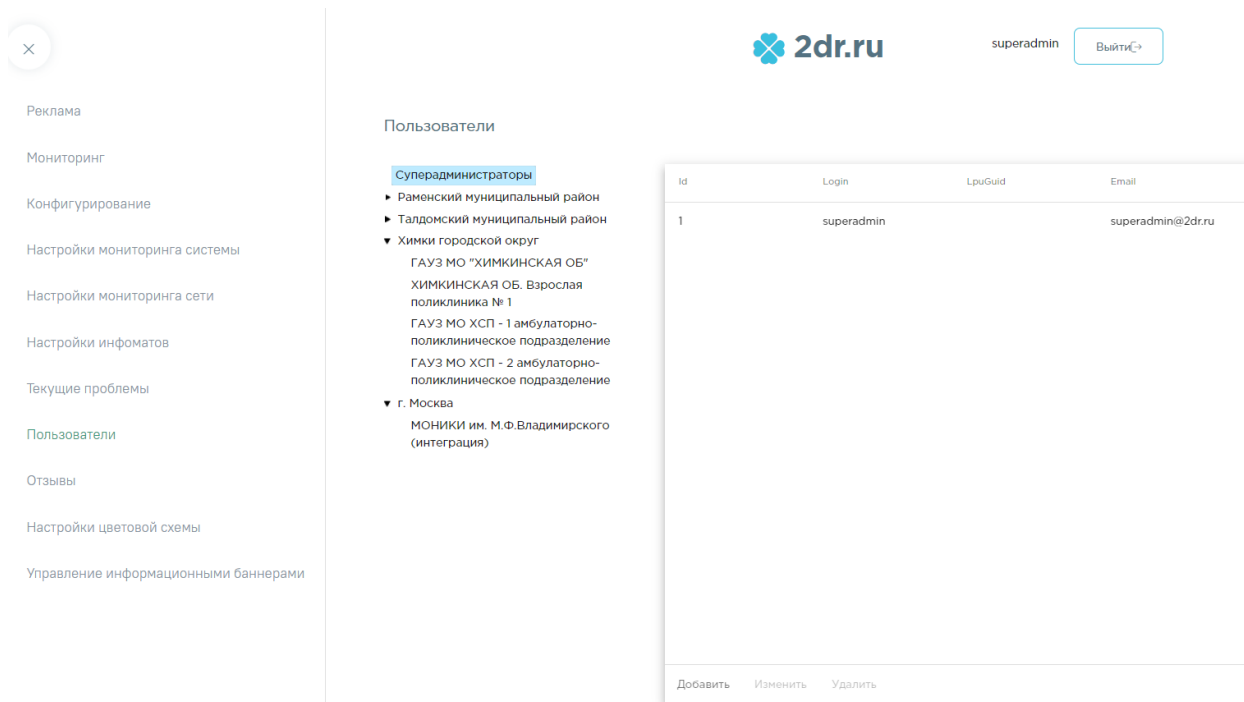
×

Реклама

Мониторинг

Конфигурирование

Настройки мониторинга системы

Настройки мониторинга сети

Настройки инфоматов

Текущие проблемы

Пользователи

Отзывы

Настройки цветовой схемы

Управление информационными баннерами

2dr.ru

superadmin

Выйти

Пользователи

Суперадминистраторы
▸ Раменский муниципальный район
▸ Талдомский муниципальный район
▾ Химки городской округ
ГАУЗ МО "ХИМКИНСКАЯ ОБ"
ХИМКИНСКАЯ ОБ. Взрослая поликлиника № 1
ГАУЗ МО ХСП - 1 амбулаторно-поликлиническое подразделение
ГАУЗ МО ХСП - 2 амбулаторно-поликлиническое подразделение
▾ г. Москва
МОНИКИ им. М.Ф.Владимирского (интеграция)

| Id | Login | LpuGuid | Email |
|---|---|---|---|
| 1 | superadmin | | superadmin@2dr.ru |

Добавить Изменить Удалить